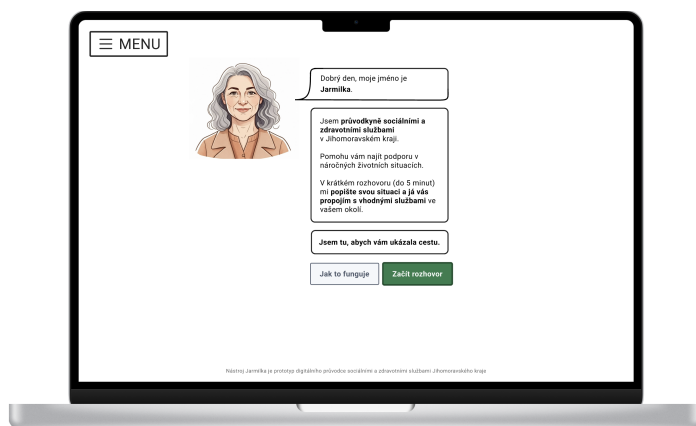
☰ MENU

Dobrý den, moje jméno je **Jarmilka**.

Jsem **průvodkyně sociálními a zdravotními službami** v Jihomoravském kraji.

Pomohu vám najít podporu v náročných životních situacích.

V krátkém rozhovoru (do 5 minut) mi **popište svou situaci a já vás propojím s vhodnými službami** ve vašem okolí.

**Jsem tu, abych vám ukázala cestu.**

Jak to funguje

Začít rozhovor

Nástroj Jarmilka je prototyp digitálního průvodce sociálními a zdravotními službami Jihomoravského kraje